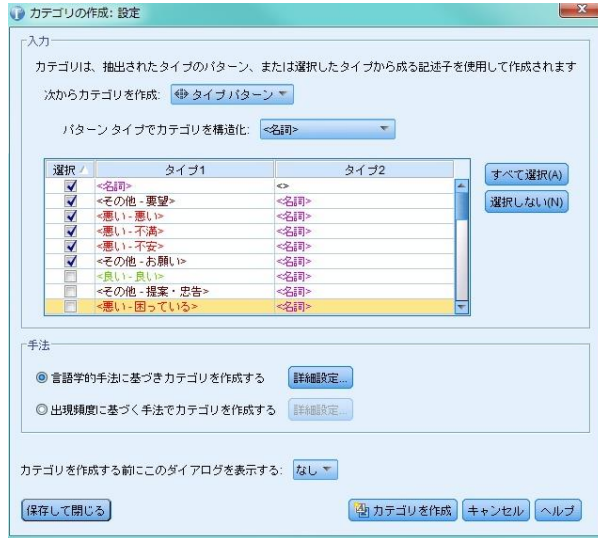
カテゴリの作成: 設定

入力

カテゴリは、抽出されたタイプのパターン、または選択したタイプから成る記述子を使用して作成されます

次からカテゴリを作成: タイプ パターン

パターン タイプでカテゴリを構造化: <名詞>

| 選択 | タイプ1 | タイプ2 |
|---|---|---|
| ✓ | <名詞> | <> |
| ✓ | <その他 - 要望> | <名詞> |
| ✓ | <悪い - 悪い> | <名詞> |
| ✓ | <悪い - 不満> | <名詞> |
| ✓ | <悪い - 不安> | <名詞> |
| ✓ | <その他 - お願い> | <名詞> |
| | <良い - 良い> | <名詞> |
| | <その他 - 提案・忠告> | <名詞> |
| | <悪い - 困っている> | <名詞> |

すべて選択(A)

選択しない(N)

手法

言語学的手法に基づきカテゴリを作成する 詳細設定...

出現頻度に基づく手法でカテゴリを作成する 詳細設定...

カテゴリを作成する前にこのダイアログを表示する: なし

保存して閉じる

カテゴリを作成 キャンセル ヘルプ